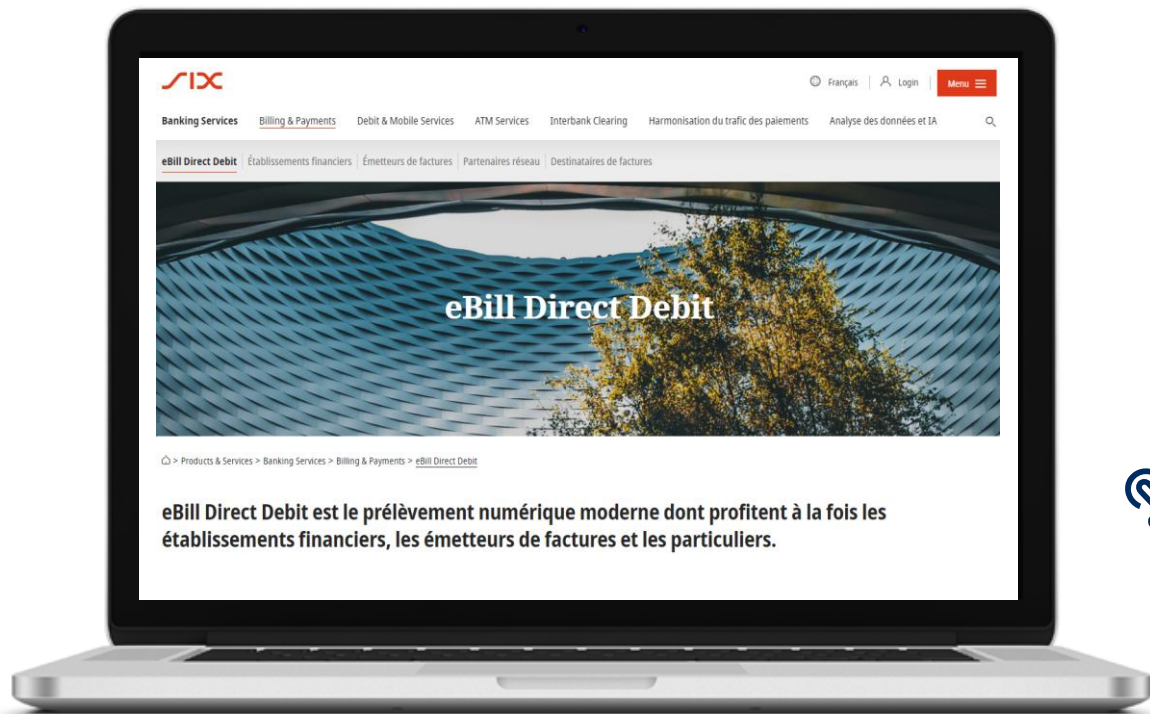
SIX

Français | Login | Menu

Banking Services Billing & Payments Debit & Mobile Services ATM Services Interbank Clearing Harmonisation du trafic des paiements Analyse des données et IA

eBill Direct Debit | Établissements financiers | Émetteurs de factures | Partenaires réseau | Destinataires de factures

eBill Direct Debit

> Products & Services > Banking Services > Billing & Payments > eBill Direct Debit

eBill Direct Debit est le prélèvement numérique moderne dont profitent à la fois les établissements financiers, les émetteurs de factures et les particuliers.